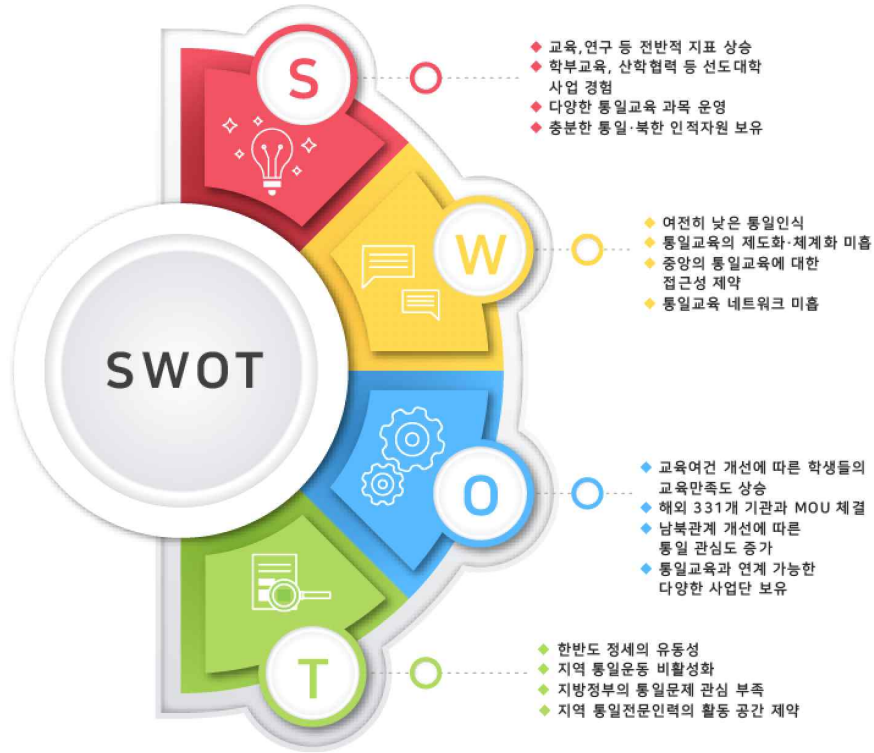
SWOT

S

◆ 교육,연구 등 전반적 지표 상승
◆ 학부교육, 산학협력 등 선도대학 사업 경험
◆ 다양한 통일교육 과목 운영
◆ 충분한 통일·북한 인적자원 보유

W

◆ 여전히 낮은 통일인식
◆ 통일교육의 제도화·체계화 미흡
◆ 중앙의 통일교육에 대한 접근성 제약
◆ 통일교육 네트워크 미흡

O

◆ 교육여건 개선에 따른 학생들의 교육만족도 상승
◆ 해외 331개 기관과 MOU 체결
◆ 남북관계 개선에 따른 통일 관심도 증가
◆ 통일교육과 연계 가능한 다양한 사업단 보유

T

◆ 한반도 정세의 유동성
◆ 지역 통일운동 비활성화
◆ 지방정부의 통일문제 관심 부족
◆ 지역 통일전문인력의 활동 공간 제약